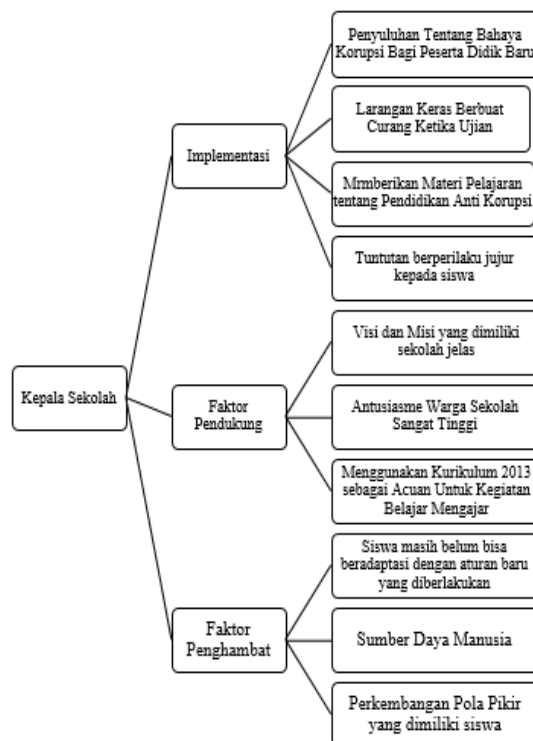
Kepala Sekolah

Implementasi

Penyuluhan Tentang Bahaya Korupsi Bagi Peserta Didik Baru

Larangan Keras Berbuat Curang Ketika Ujian

Mrmberikan Materi Pelajaran tentang Pendidikan Anti Korupsi

Tuntutan berperilaku jujur kepada siswa

Faktor Pendukung

Visi dan Misi yang dimiliki sekolah jelas

Antusiasme Warga Sekolah Sangat Tinggi

Menggunakan Kurikulum 2013 sebagai Acuan Untuk Kegiatan Belajar Mengajar

Faktor Penghambat

Siswa masih belum bisa beradaptasi dengan aturan baru yang diberlakukan

Sumber Daya Manusia

Perkembangan Pola Pikir yang dimiliki siswa